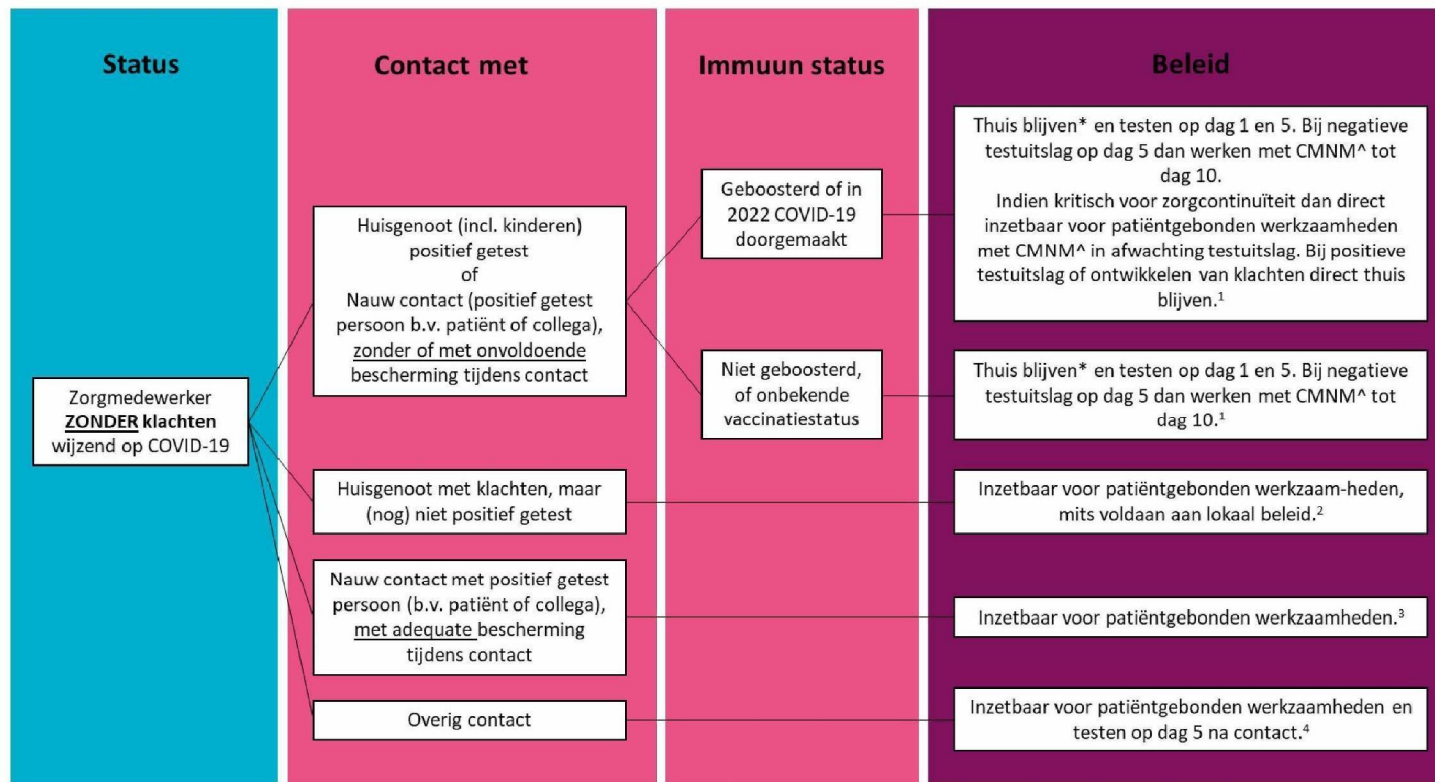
Status

Contact met

Immuun status

Beleid

Zorgmedewerker ZONDER klachten wijzend op COVID-19

Huisgenoot (incl. kinderen) positief getest of Nauw contact (positief getest persoon b.v. patiënt of collega), zonder of met onvoldoende bescherming tijdens contact

Geboosterd of in 2022 COVID-19 doorgemaakt

Thuis blijven* en testen op dag 1 en 5. Bij negatieve testuitslag op dag 5 dan werken met CMNM^ tot dag 10.
Indien kritisch voor zorgcontinuïteit dan direct inzetbaar voor patiëntgebonden werkzaamheden met CMNM^ in afwachting testuitslag. Bij positieve testuitslag of ontwikkelen van klachten direct thuis blijven.$^1$

Niet geboosterd, of onbekende vaccinatiestatus

Thuis blijven* en testen op dag 1 en 5. Bij negatieve testuitslag op dag 5 dan werken met CMNM^ tot dag 10.$^1$

Huisgenoot met klachten, maar (nog) niet positief getest

Inzetbaar voor patiëntgebonden werkzaam-heden, mits voldaan aan lokaal beleid.$^2$

Nauw contact met positief getest persoon (b.v. patiënt of collega), met adequate bescherming tijdens contact

Inzetbaar voor patiëntgebonden werkzaamheden.$^3$

Overig contact

Inzetbaar voor patiëntgebonden werkzaamheden en testen op dag 5 na contact.$^4$